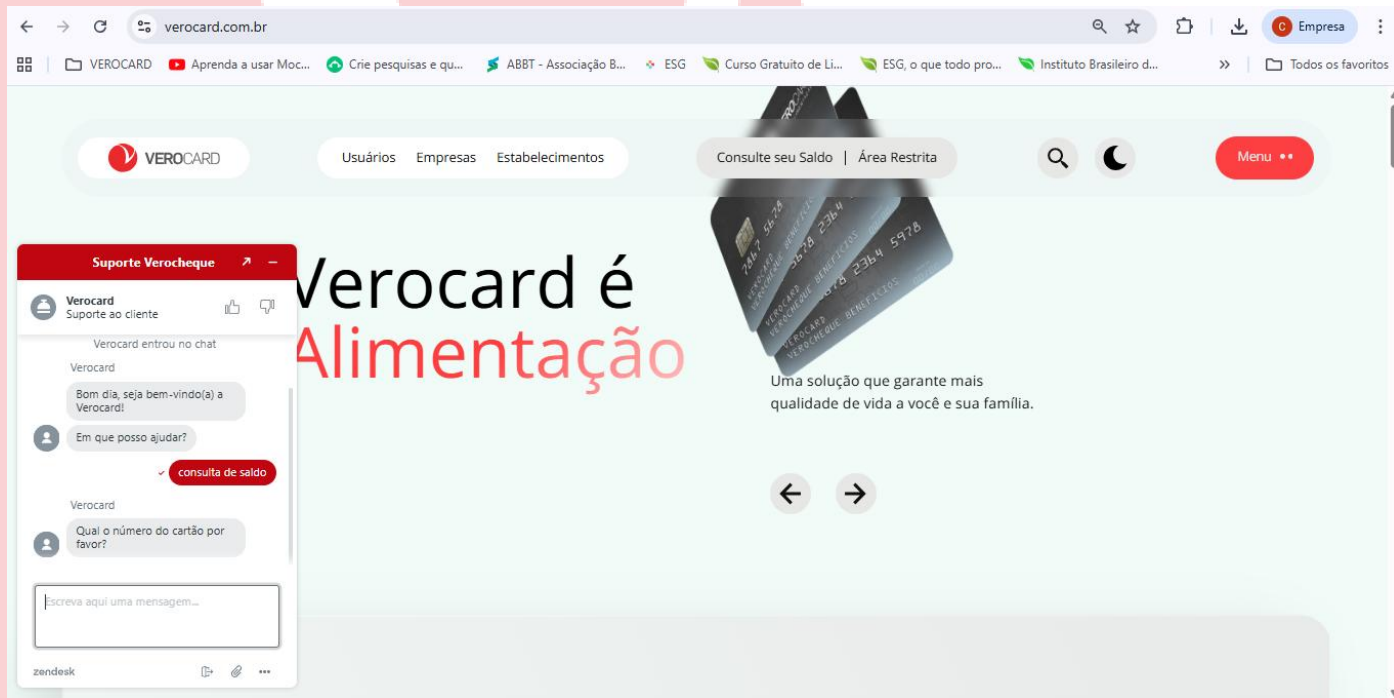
verocard.com.br

Empresa

VEROCARD Aprenda a usar Moc... Crie pesquisas e qu... ABBT - Associação B... ESG Curso Gratuito de Li... ESG, o que todo pro... Instituto Brasileiro d... » Todos os favoritos

VEROCARD

Usuários Empresas Estabelecimentos

Consulte seu Saldo | Área Restrita

Menu

Suporte Verocheque

Verocard
Suporte ao cliente

Verocard entrou no chat

Verocard

Bom dia, seja bem-vindo(a) a Verocard!

Em que posso ajudar?

consulta de saldo

Verocard

Qual o número do cartão por favor?

Escreva aqui uma mensagem...

zendesk

Verocard é
Alimentação

Uma solução que garante mais qualidade de vida a você e sua família.

VEROCARD VEROCHEQUE BENEFÍCIOS 2364 5978